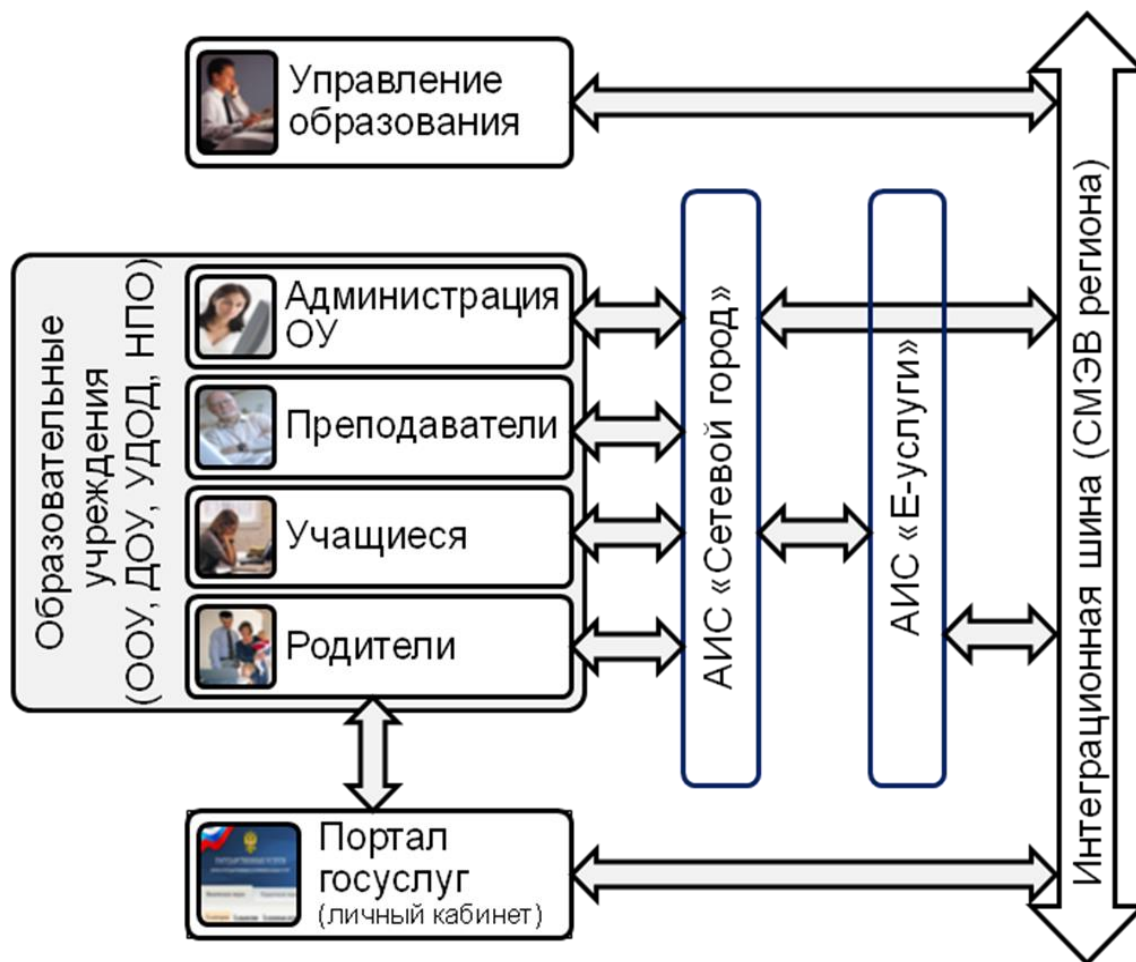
Управление образования

Образовательные учреждения (ООУ, ДОУ, УДОД, НПО)

Администрация ОУ

Преподаватели

Учащиеся

Родители

АИС «Сетевой город»

АИС «Е-услуги»

Интеграционная шина (СМЭВ региона)

Портал госуслуг (личный кабинет)